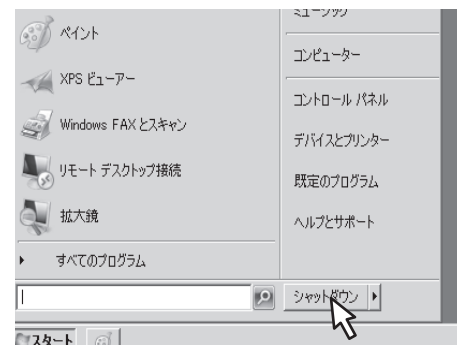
ペイント
XPS ビューアー
Windows FAX とスキャン
リモート デスクトップ接続
拡大鏡
すべてのプログラム

ミュージック
コンピューター
コントロール パネル
デバイスとプリンター
既定のプログラム
ヘルプとサポート

シャットダウン

スタート